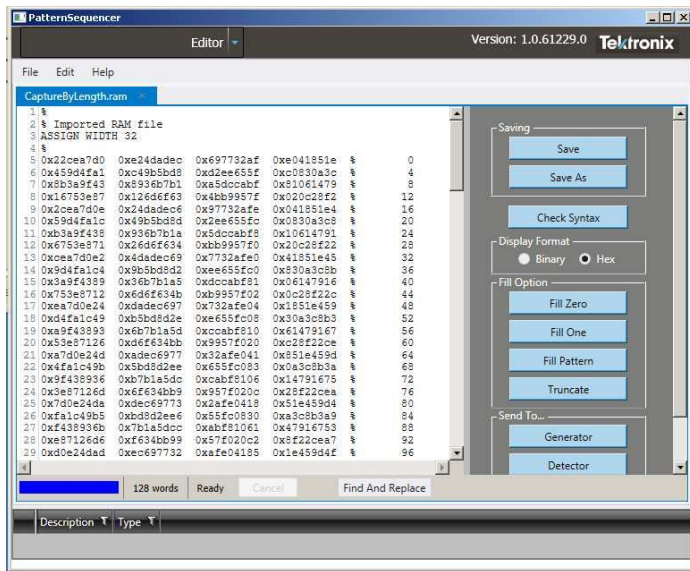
PatternSequencer

Editor

Version: 1.0.61229.0 Tektronix

File Edit Help

CaptureByLength.ram

1 %
2 % Imported RAM file
3 ASSIGN WIDTH 32
4 %
5 0x22cea7d0 0xe24dadec 0x697732af 0xe041851e % 0
6 0x459d4fa1 0xc49b5bd8 0xd2ee655f 0xc0830a3c % 4
7 0x8b3a9f43 0x8936b7b1 0xa5dccabf 0x81061479 % 8
8 0x16753e87 0x126d6f63 0x4bb9957f 0x020c28f2 % 12
9 0x2cea7d0e 0x24dadec6 0x97732afe 0x041851e4 % 16
10 0x59d4fa1c 0x49b5bd8d 0x2ee655fc 0x0830a3c8 % 20
11 0xb3a9f438 0x936b7b1a 0x5dccabf8 0x10614791 % 24
12 0x6753e871 0x26d6f634 0xbb9957f0 0x20c28f22 % 28
13 0xcea7d0e2 0x4dadec69 0x7732afe0 0x41851e45 % 32
14 0x9d4fa1c4 0x9b5bd8d2 0xee655fc0 0x830a3c8b % 36
15 0x3a9f4389 0x36b7b1a5 0xdccabf81 0x06147916 % 40
16 0x753e8712 0x6d6f634b 0xb9957f02 0x0c28f22c % 44
17 0xea7d0e24 0xdadec697 0x732afe04 0x1851e459 % 48
18 0xd4fa1c49 0xb5bd8d2e 0xe655fc08 0x30a3c8b3 % 52
19 0xa9f43893 0x6b7b1a5d 0xccabf810 0x61479167 % 56
20 0x53e87126 0xd6f634bb 0x9957f020 0xc28f22ce % 60
21 0xa7d0e24d 0xadec6977 0x32afe041 0x851e459d % 64
22 0x4fa1c49b 0x5bd8d2ee 0x655fc083 0x0a3c8b3a % 68
23 0x9f438936 0xb7b1a5dc 0xcabf8106 0x14791675 % 72
24 0x3e87126d 0x6f634bb9 0x957f020c 0x28f22cea % 76
25 0x7d0e24da 0xdec69773 0x2afe0418 0x51e459d4 % 80
26 0xfa1c49b5 0xbd8d2ee6 0x55fc0830 0xa3c8b3a9 % 84
27 0xf438936b 0x7b1a5dcc 0xabf81061 0x47916753 % 88
28 0xe87126d6 0xf634bb99 0x57f020c2 0x8f22cea7 % 92
29 0xd0e24dad 0xec697732 0xafe04185 0x1e459d4f % 96

128 words Ready Cancel Find And Replace

Saving
Save
Save As
Check Syntax
Display Format
Binary Hex
Fill Option
Fill Zero
Fill One
Fill Pattern
Truncate
Send To...
Generator
Detector

Description Type